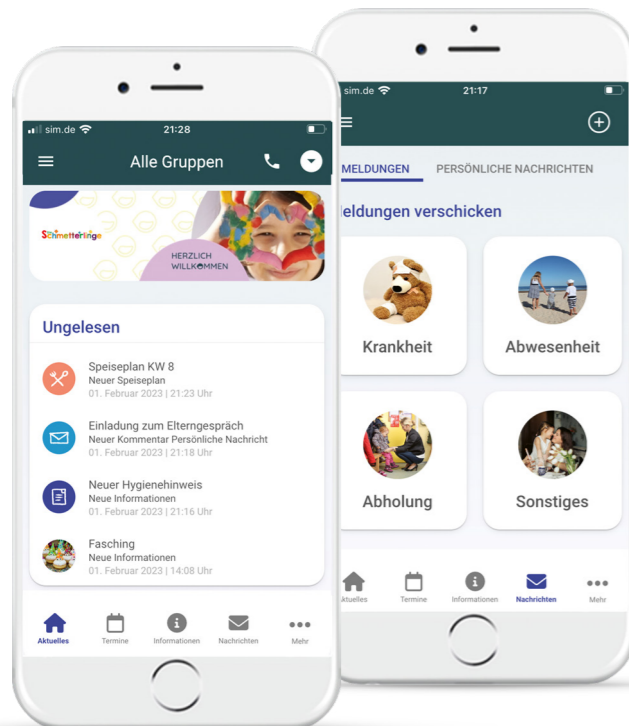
sim.de 21:28

Alle Gruppen

Schmetterlinge

HERZLICH WILLKOMMEN

Ungelesen

Speiseplan KW 8
Neuer Speiseplan
01. Februar 2023 | 21:23 Uhr

Einladung zum Elterngespräch
Neuer Kommentar Persönliche Nachricht
01. Februar 2023 | 21:18 Uhr

Neuer Hygienehinweis
Neue Informationen
01. Februar 2023 | 21:16 Uhr

Fasching
Neue Informationen
01. Februar 2023 | 14:08 Uhr

Aktuelles Termine Informationen Nachrichten Mehr

sim.de 21:17

MELDUNGEN PERSÖNLICHE NACHRICHTEN

leldungen verschicken

Krankheit

Abwesenheit

Abholung

Sonstiges

ktuelles Termine Informationen Nachrichten Mehr